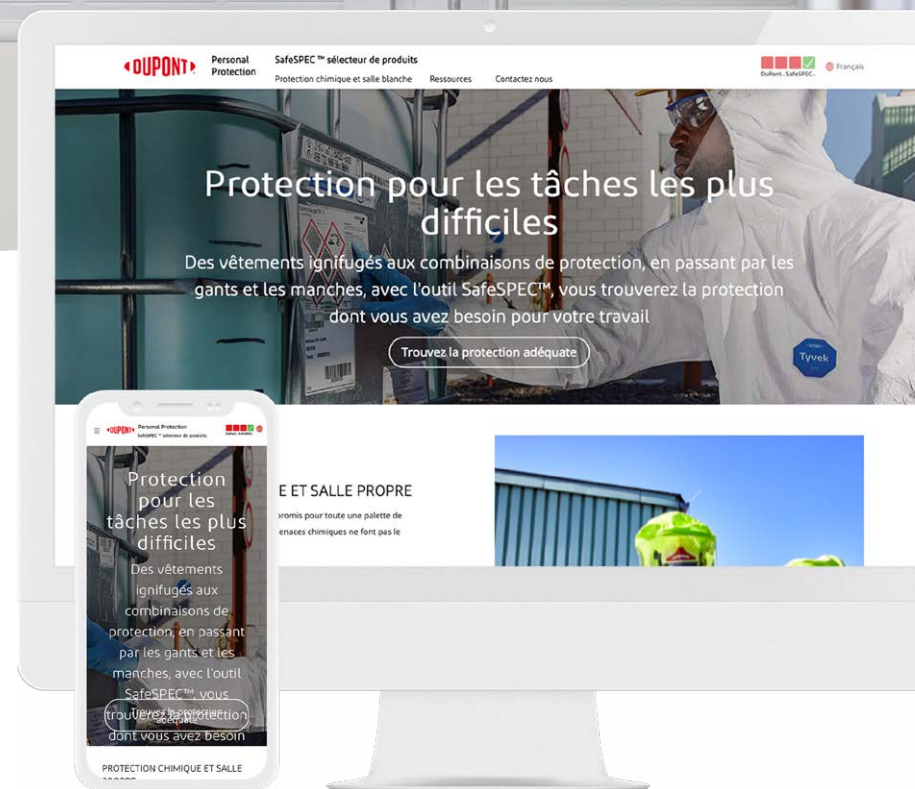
DUPONT Personal Protection SafeSPEC™ sélecteur de produits

Protection chimique et salle blanche Ressources Contactez nous

DuPont SafeSPEC Français

Protection pour les tâches les plus difficiles

Des vêtements ignifugés aux combinaisons de protection, en passant par les gants et les manches, avec l'outil SafeSPEC™, vous trouverez la protection dont vous avez besoin pour votre travail

Trouvez la protection adéquate

Tyvek

E ET SALLE PROPRE

promis pour toute une palette de
enaces chimiques ne font pas le

DUPONT Personal Protection SafeSPEC™ sélecteur de produits

Protection pour les tâches les plus difficiles

Des vêtements ignifugés aux combinaisons de protection, en passant par les gants et les manches, avec l'outil SafeSPEC™, vous trouverez la protection dont vous avez besoin

Trouvez la protection adéquate

PROTECTION CHIMIQUE ET SALLE PROPRE